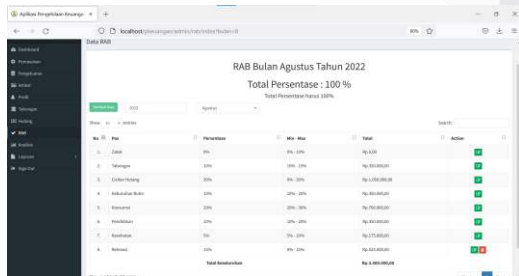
Aplikasi Pengelolaan Keuangan ×  +

localhost/pengelolaan/admin/rab/index?bulan=8

Dashboard
Pemasukan
Pengeluaran
Artikel
Profil
Tabungan
Hutang
RAB
Analisis
Laporan
Sign Out

Data RAB

RAB Bulan Agustus Tahun 2022

Total Persentase : 100 %

Total Persentase harus 100%

Tambah Data   2022   Agustus

Show 10 entries

Search:

| No | Pos | Persentase | Min - Max | Total | Action |
|---|---|---|---|---|---|
| 1. | Zakat | 0% | 0% - 10% | Rp.0,00 | |
| 2. | Tabungan | 10% | 10% - 15% | Rp.300.000,00 | |
| 3. | Cicilan Hutang | 30% | 0% - 35% | Rp.1.050.000,00 | |
| 4. | Kebutuhan Rutin | 20% | 20% - 20% | Rp.400.000,00 | |
| 5. | Konsumsi | 20% | 20% - 30% | Rp.700.000,00 | |
| 6. | Pendidikan | 10% | 10% - 20% | Rp.400.000,00 | |
| 7. | Kesehatan | 5% | 5% - 10% | Rp.175.000,00 | |
| 8. | Rekreasi | 10% | 5% - 10% | Rp.325.000,00 | |
| | | Total Keseluruhan | | Rp.3.500.000,00 | |